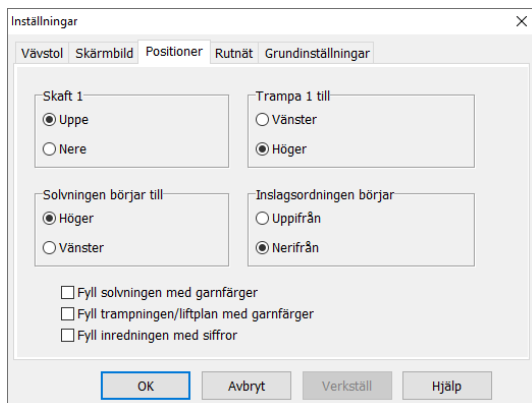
Inställningar
×
Vävstol Skärmbild Positioner Rutnät Grundinställningar

Skaft 1
Uppe
Nere

Trampa 1 till
Vänster
Höger

Solvningen börjar till
Höger
Vänster

Inslagsordningen börjar
Uppifrån
Nerifrån

Fyll solvningen med garnfärger
Fyll trampningen/liftplan med garnfärger
Fyll inredningen med siffror

OK Avbryt Verkställ Hjälp